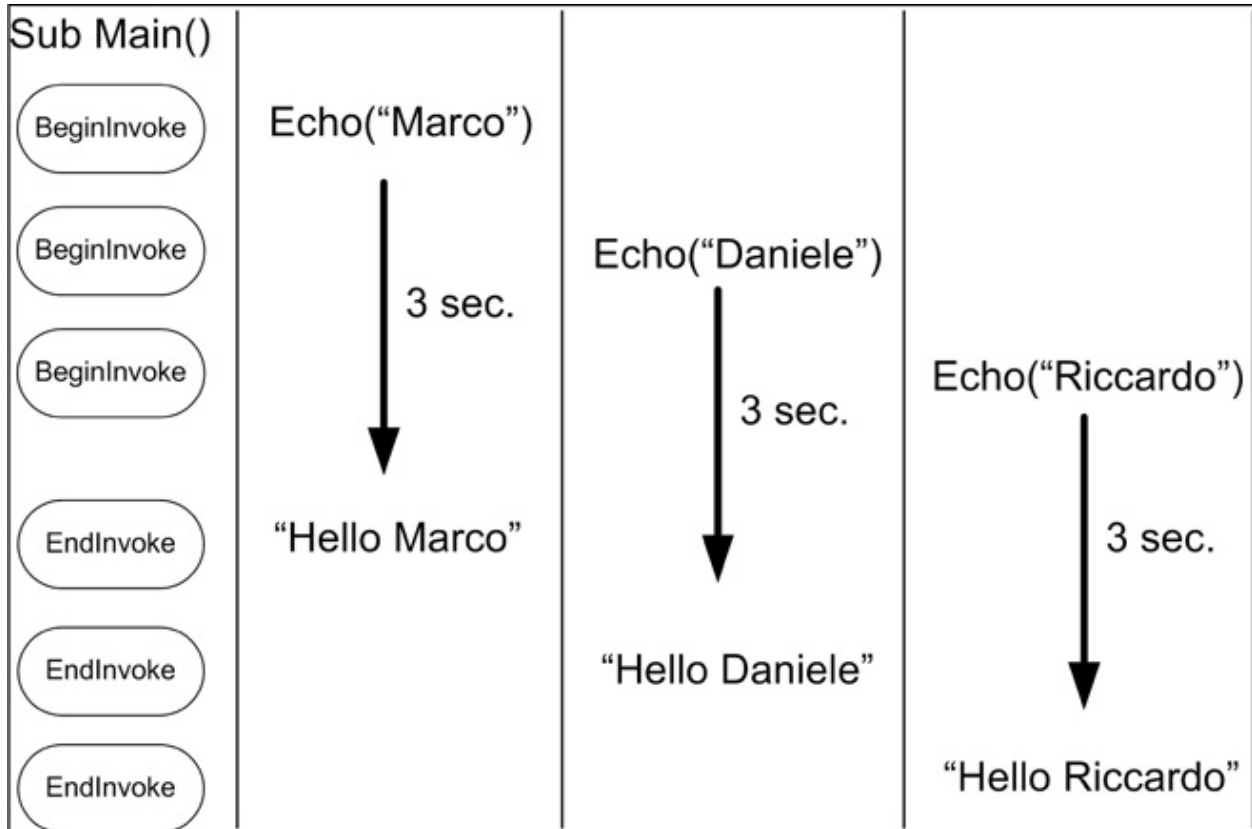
Sub Main()

BeginInvoke

BeginInvoke

BeginInvoke

EndInvoke

EndInvoke

EndInvoke

Echo(“Marco”)

3 sec.

“Hello Marco”

Echo(“Daniele”)

3 sec.

“Hello Daniele”

Echo(“Riccardo”)

3 sec.

“Hello Riccardo”